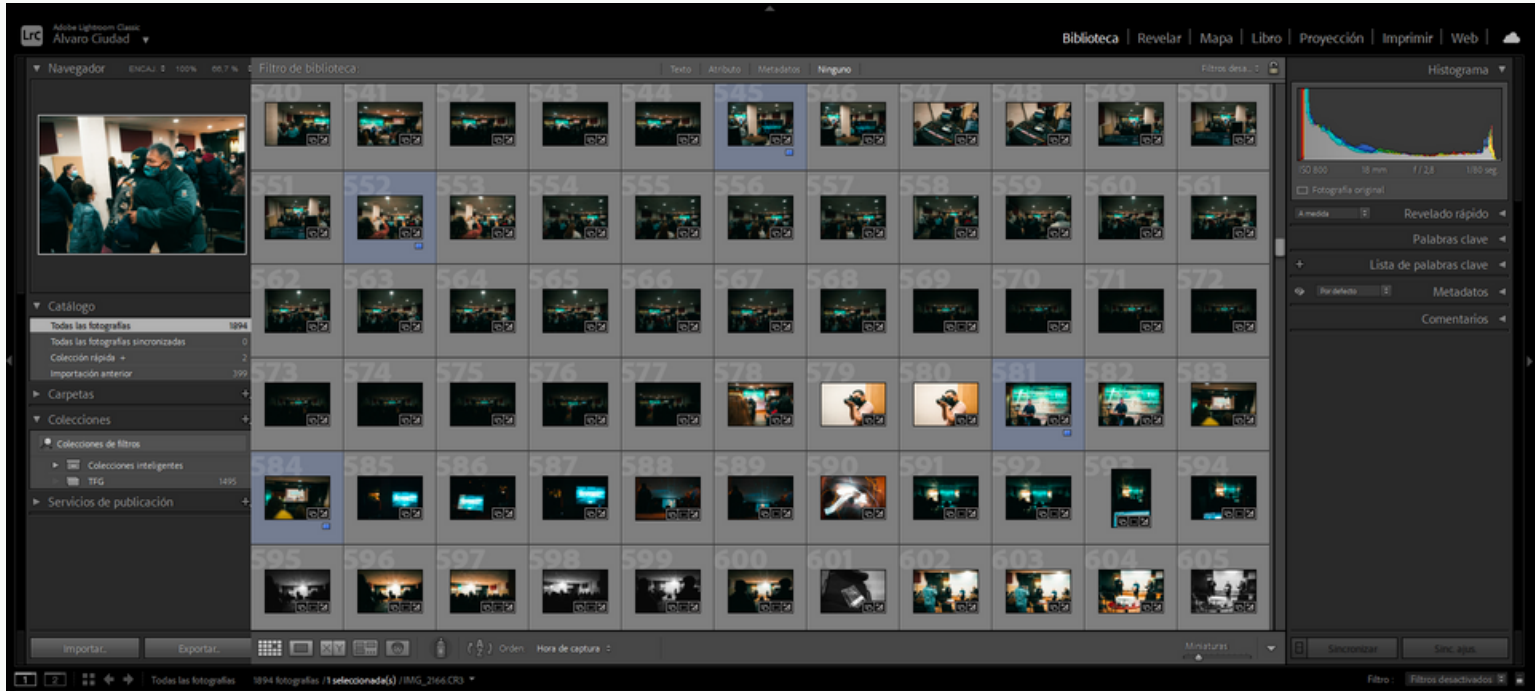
Adobe Lightroom Classic
Alvaro Ciudad ▼

Biblioteca | Revelar | Mapa | Libro | Proyección | Imprimir | Web

▼ Navegador ENCAJ 100% 66.7%

Filtro de biblioteca : Texto Atributo Metadatos Ninguno Filtros desa.

Histograma ▼

ISO 800 18 mm f/2.8 1/80 seg

Fotografía original

A medida Revelado rápido ◄

Palabras clave ◄

+ Lista de palabras clave ◄

Por defecto Metadatos ◄

Comentarios ◄

▼ Catálogo
Todas las fotografías 1894
Todas las fotografías sincronizadas 0
Colección rápida + 2
Importación anterior 399

► Carpetas +

▼ Colecciones +
Colecciones de filtros
► Colecciones inteligentes
TFG 1495

► Servicios de publicación +

540 541 542 543 544 545 546 547 548 549 550
551 552 553 554 555 556 557 558 559 560 561
562 563 564 565 566 567 568 569 570 571 572
573 574 575 576 577 578 579 580 581 582 583
584 585 586 587 588 589 590 591 592 593 594
595 596 597 598 599 600 601 602 603 604 605

Importar... Exportar...

Orden Hora de captura

Miniaturas

Sincronizar Sinc. ajus.

1 2 Todas las fotografías 1894 fotografías /1 seleccionada(s) /IMG_2166.CR3 ▼

Filtro : Filtros desactivados